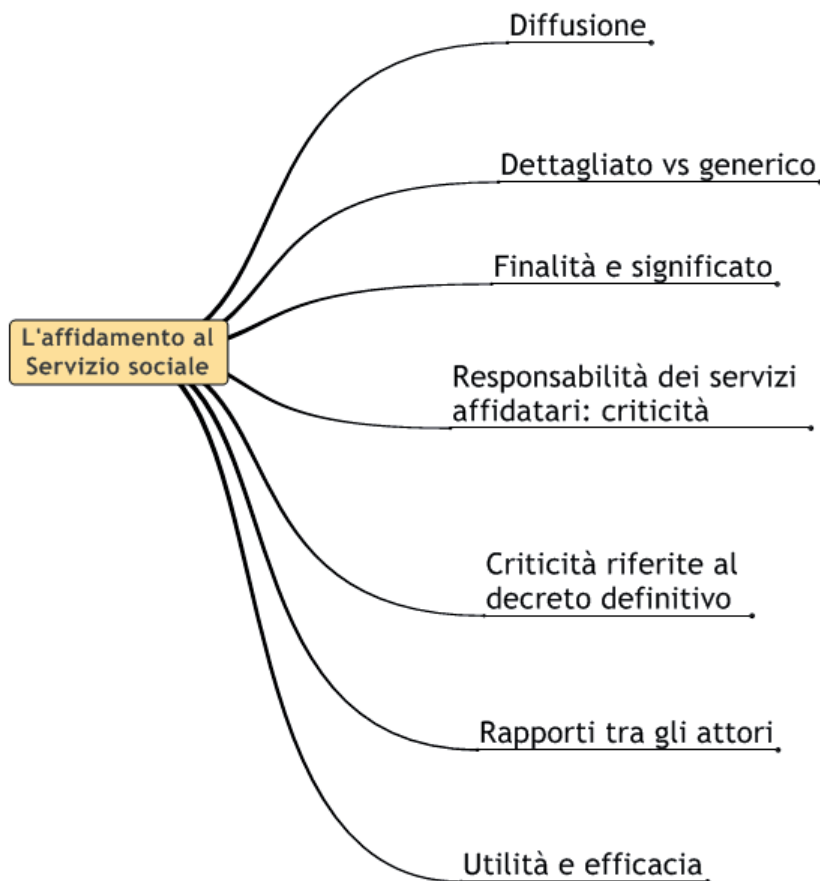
L'affidamento al Servizio sociale

Diffusione

Dettagliato vs generico

Finalità e significato

Responsabilità dei servizi affidatari: criticità

Criticità riferite al decreto definitivo

Rapporti tra gli attori

Utilità e efficacia